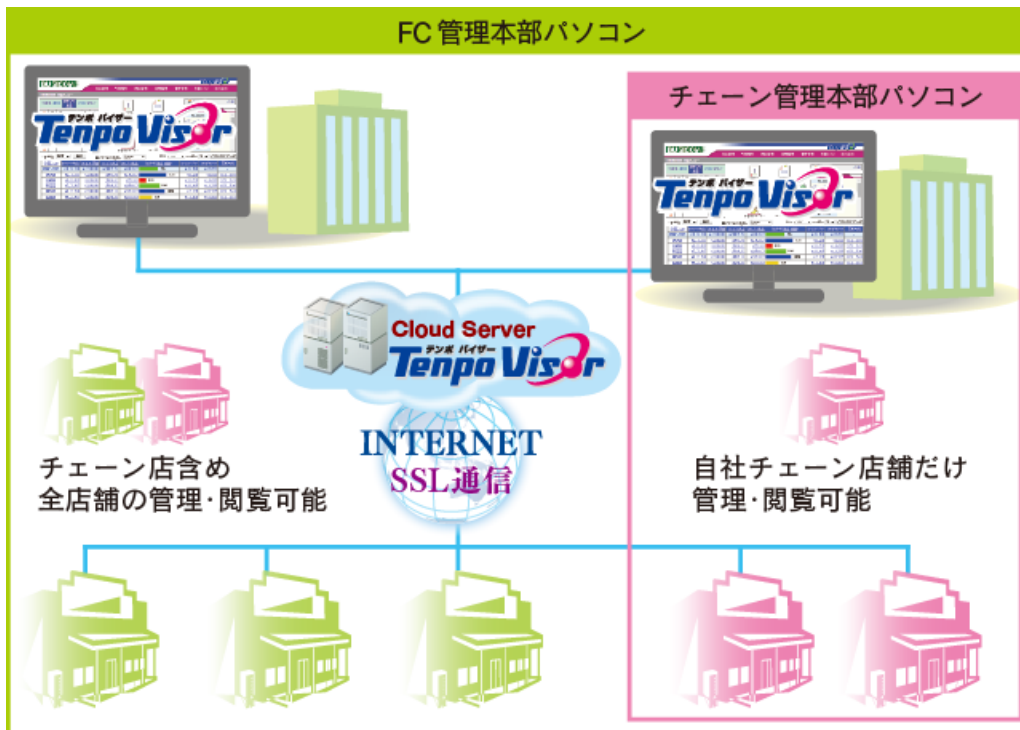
FC 管理本部パソコン

テンポ バイザー
Tenpo Visor

チェーン管理本部パソコン

テンポ バイザー
Tenpo Visor

Cloud Server
テンポ バイザー
Tenpo Visor

INTERNET
SSL通信

チェーン店含め
全店舗の管理・閲覧可能

自社チェーン店舗だけ
管理・閲覧可能